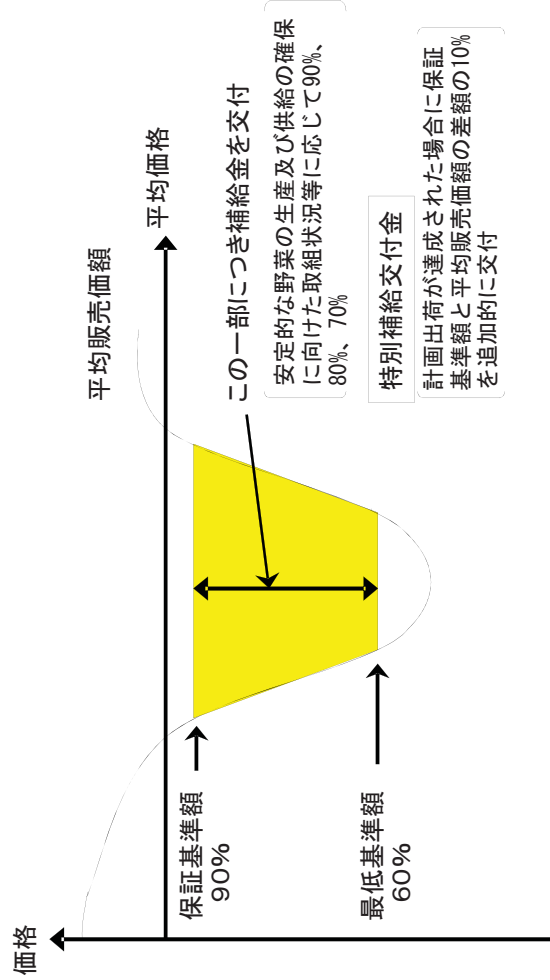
価格

平均販売価額

平均価格

保証基準額
90%

最低基準額
60%

この一部につき補給金を交付

安定的な野菜の生産及び供給の確保に向けた取組状況等に応じて90%、80%、70%

特別補給交付金

計画出荷が達成された場合に保証基準額と平均販売価額の差額の10%を追加的に交付